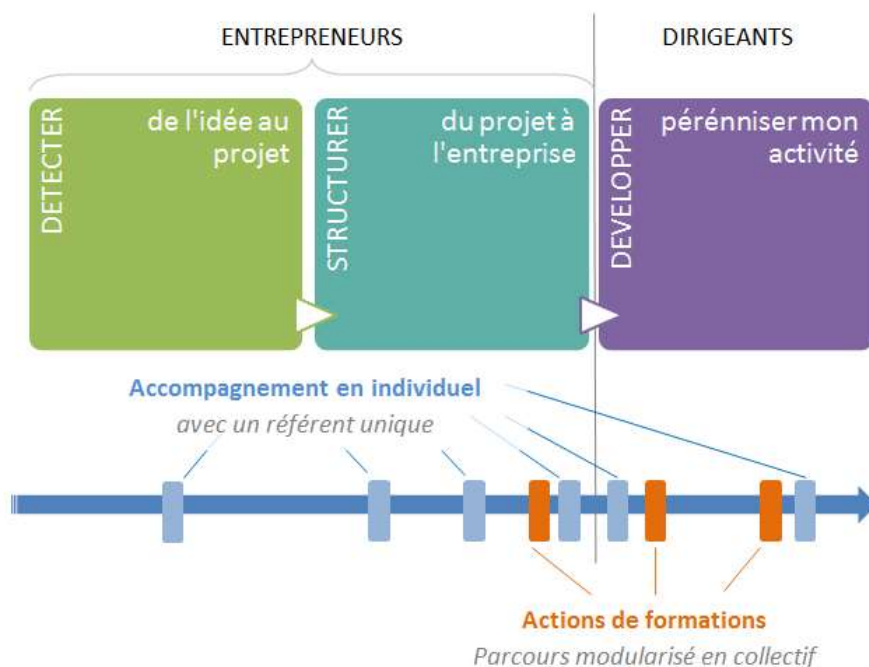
ENTREPRENEURS

DIRIGEANTS

DETECTER

de l'idée au projet

STRUCTURER

du projet à l'entreprise

DEVELOPPER

pérénniser mon activité

Accompagnement en individuel

avec un référent unique

Actions de formations

Parcours modularisé en collectif